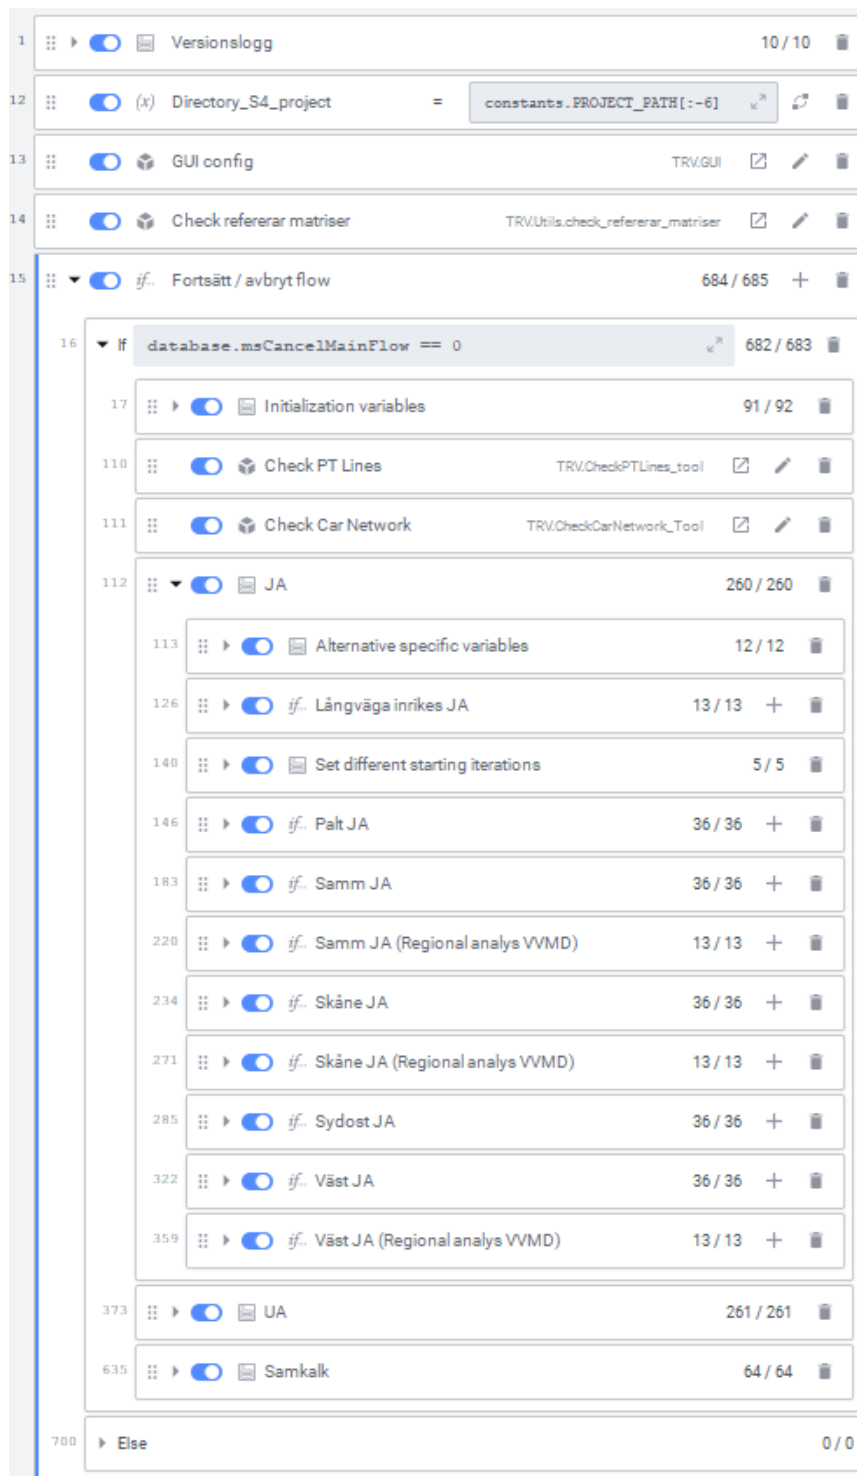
1 Versionslogg 10 / 10

12 (x) Directory_S4_project = constants.PROJECT_PATH[:-6]

13 GUI config TRV.GUI

14 Check refererar matriser TRV.Utils.check_refererar_matriser

15 if.. Fortsätt / avbryt flow 684 / 685

16 If database.msCancelMainFlow == 0 682 / 683

17 Initialization variables 91 / 92

110 Check PT Lines TRV.CheckPTLines_tool

111 Check Car Network TRV.CheckCarNetwork_Tool

112 JA 260 / 260

113 Alternative specific variables 12 / 12

126 if.. Långväga inrikes JA 13 / 13

140 Set different starting iterations 5 / 5

146 if.. Palt JA 36 / 36

183 if.. Samm JA 36 / 36

220 if.. Samm JA (Regional analys VVMD) 13 / 13

234 if.. Skåne JA 36 / 36

271 if.. Skåne JA (Regional analys VVMD) 13 / 13

285 if.. Sydost JA 36 / 36

322 if.. Väst JA 36 / 36

359 if.. Väst JA (Regional analys VVMD) 13 / 13

373 UA 261 / 261

635 Samkalk 64 / 64

700 Else 0 / 0